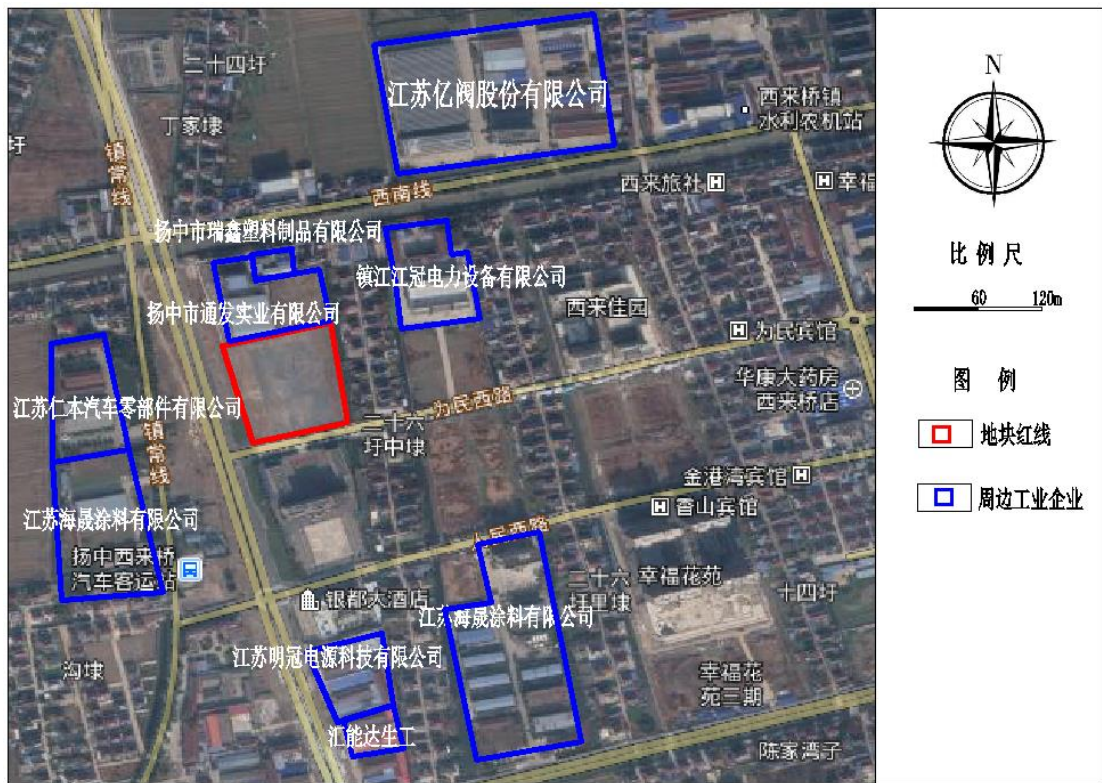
二十四圩
丁家埭
圩
镇常线
江苏亿阀股份有限公司
西来桥镇水利农机站
西南线
西来旅社
幸福
扬中市瑞鑫塑料制品有限公司
镇江江冠电力设备有限公司
扬中市通发实业有限公司
西来佳园
为民宾馆
华康大药房西来桥店
江苏仁本汽车零部件有限公司
二十六圩中埭
为民西路
镇常线
金港湾宾馆
香山宾馆
江苏海晟涂料有限公司
扬中西来桥汽车客运站
人民西路
二十六圩里埭
幸福花苑
十四圩
银都大酒店
江苏海晟涂料有限公司
江苏明冠电源科技有限公司
沟埭
幸福花苑三期
汇能达生工
陈家湾子
N
比例尺
60
120m
图例
地块红线
周边工业企业